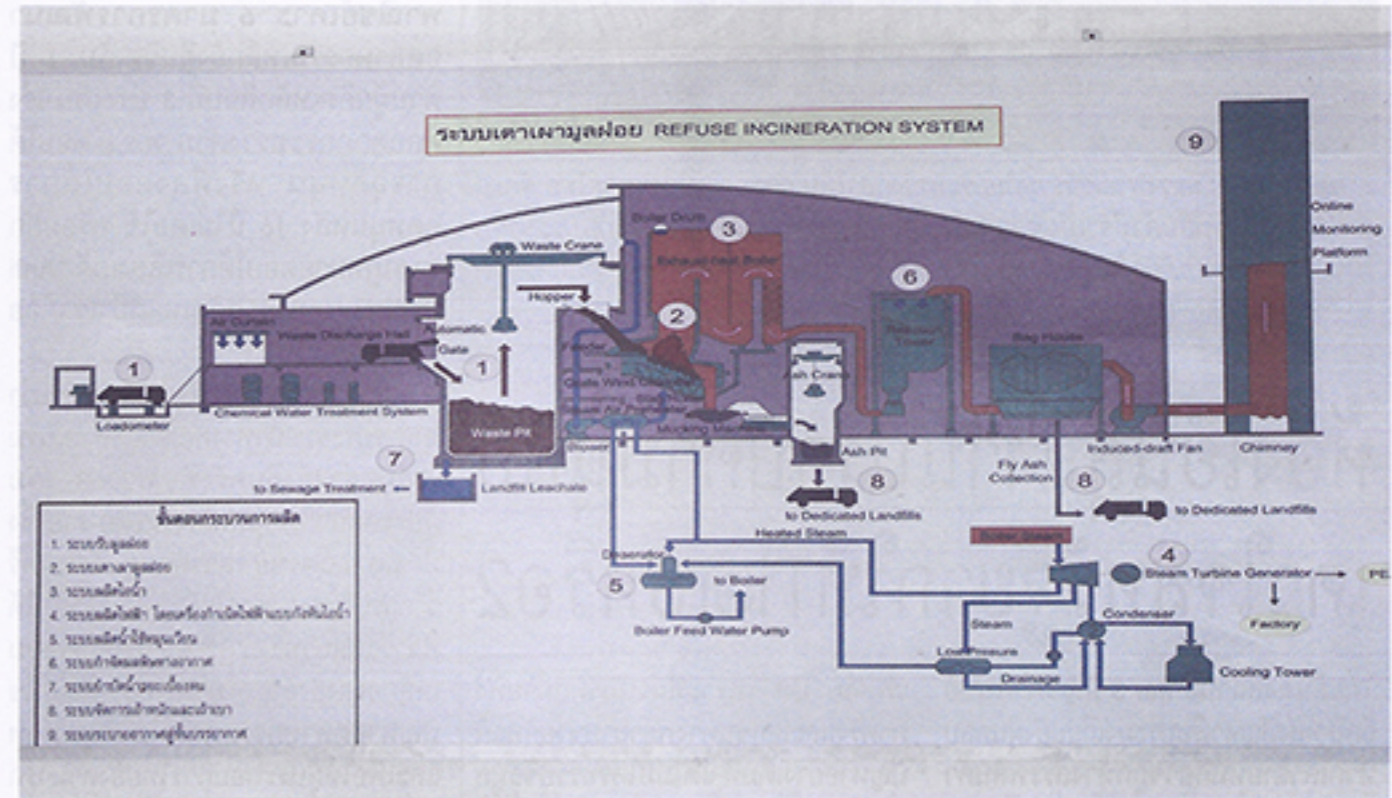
ระบบเตาเผามูลฝอย REFUSE INCINERATION SYSTEM

9

Online Monitoring Platform

Boiler Drum

3

Waste Crane

Exhaust Heat Boiler

6

Hopper

2

Air Curtain

Waste Discharge Hall

Automatic Gate

Reaction Tower

Bag House

Feeder

1

1

Ash Crane

Grate Wind Chamber

Loadometer

Chemical Water Treatment System

Waste Pit

Blower

Mucking Machine

Ash Pit

Induced-draft Fan

Chimney

7

Fly Ash Collection

to Sewage Treatment

Landfill Leachate

8

8

to Dedicated Landfills

to Dedicated Landfills

ขั้นตอนกระบวนการผลิต

1. ระบบรับมูลฝอย
2. ระบบเผามูลฝอย
3. ระบบผลิตไอน้ำ
4. ระบบผลิตไฟฟ้า โดยเครื่องกำเนิดไฟฟ้าแบบกังหันไอน้ำ
5. ระบบผลิตน้ำใช้หมุนเวียน
6. ระบบกำจัดมลพิษทางอากาศ
7. ระบบบำบัดน้ำชะขยะ
8. ระบบจัดการเถ้าหนักและเถ้าเบา
9. ระบบระบายอากาศสู่ชั้นบรรยากาศ

Heated Steam

Deaerator

Boiler Steam

4

5

to Boiler

Steam Turbine Generator

PE

Boiler Feed Water Pump

Factory

Condenser

Steam

Low Pressure

Drainage

Cooling Tower